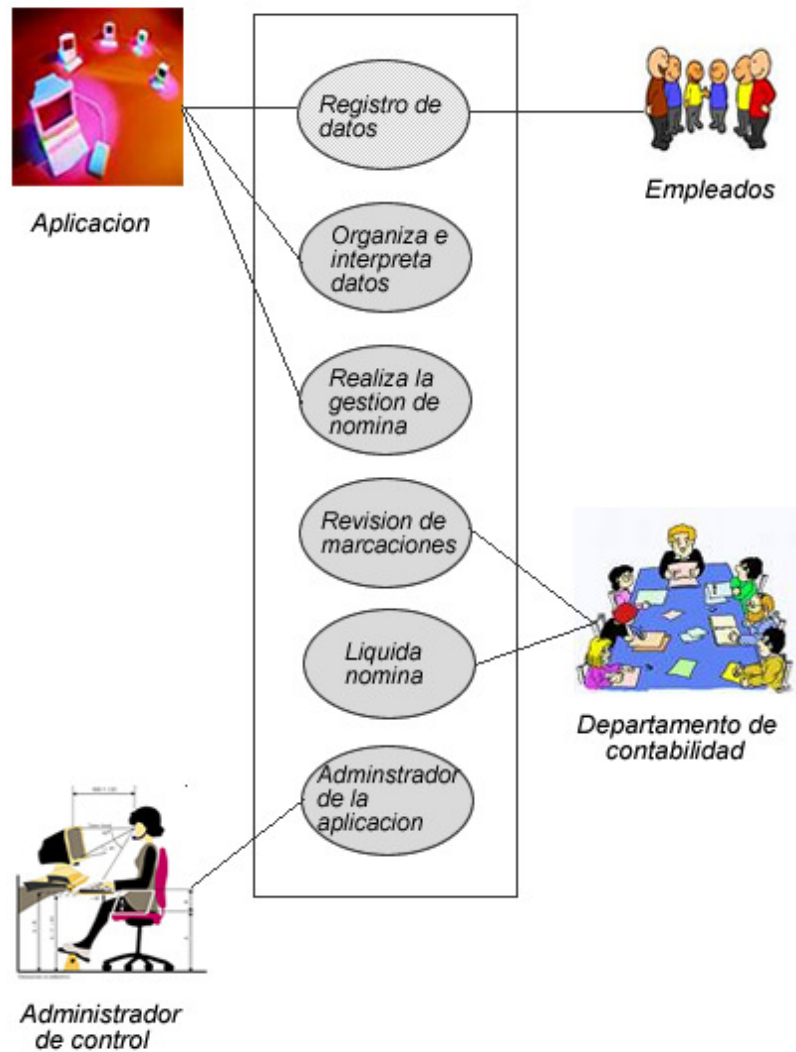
Aplicacion

Registro de datos

Empleados

Organiza e interpreta datos

Realiza la gestion de nomina

Revision de marcaciones

Liquida nomina

Departamento de contabilidad

Adminstrador de la aplicacion

Administrador de control